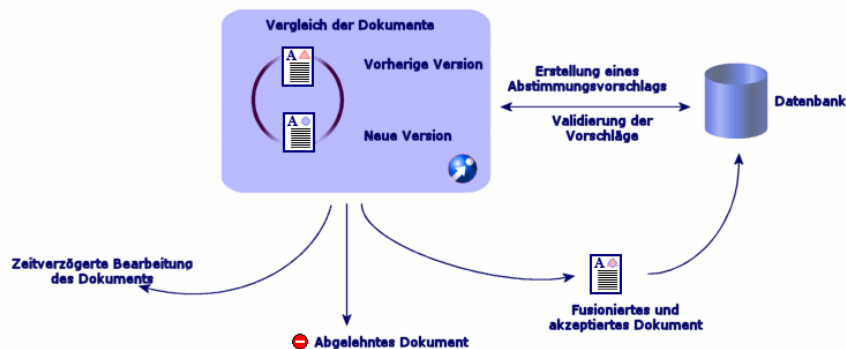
Vergleich der Dokumente

A

Vorherige Version

A

Neue Version

Erstellung eines Abstimmungsvorschlags

Validierung der Vorschläge

Datenbank

Zeitverzögerte Bearbeitung des Dokuments

A

Fusioniertes und akzeptiertes Dokument

Abgelehntes Dokument